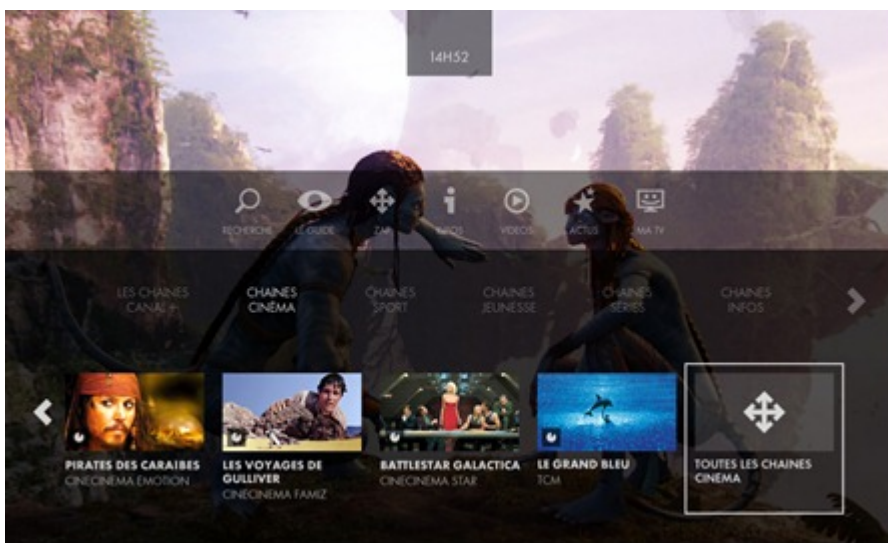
14H52

RECHERCHE LE GUIDE ZAP INFOS VIDEOS ACTUS MA TV

LES CHAINES CANAL+

CHAINES CINEMA

CHAINES SPORT

CHAINES JEUNESSE

CHAINES SERIES

CHAINES INFOS

PIRATES DES CARAIBES
CINECINEMA EMOTION

LES VOYAGES DE GULLIVER
CINECINEMA FAMIZ

BATTLESTAR GALACTICA
CINECINEMA STAR

LE GRAND BLEU
TCM

TOUTES LES CHAINES CINEMA